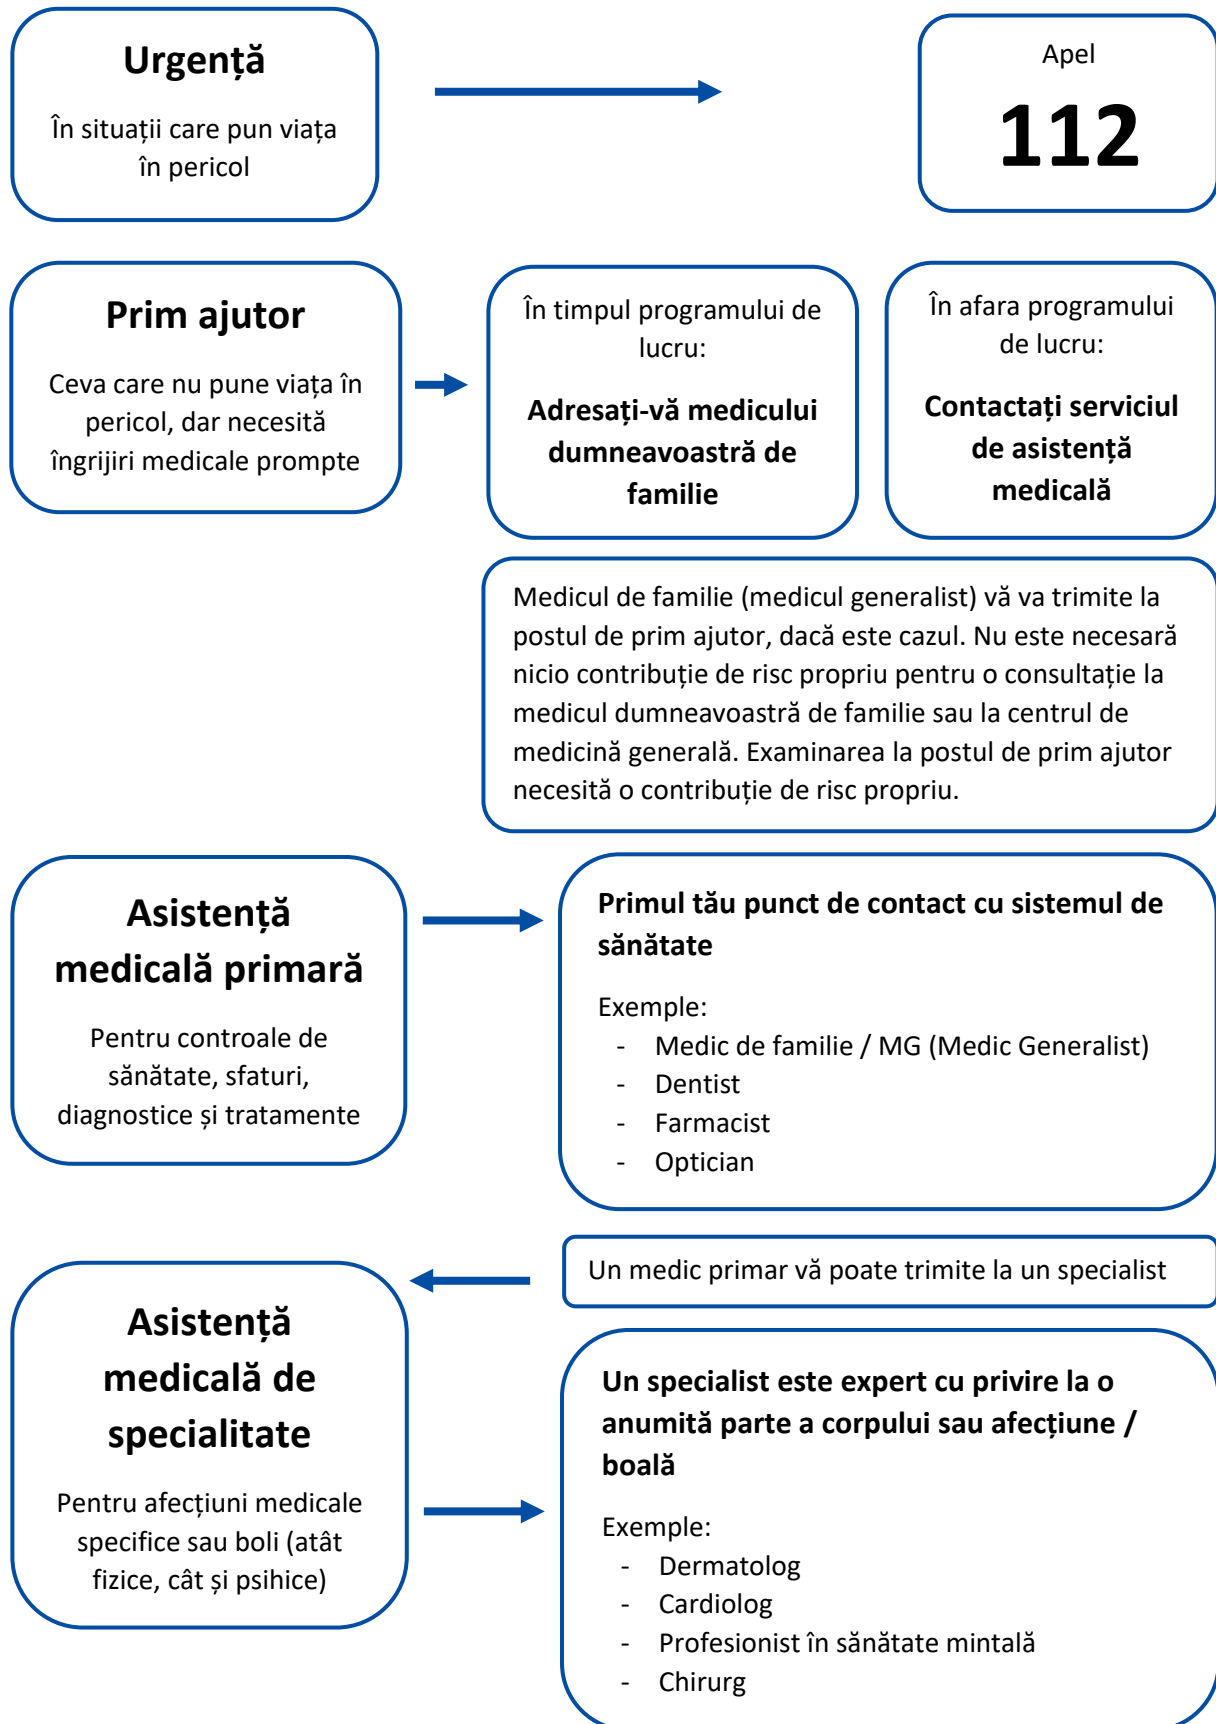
Urgență

În situații care pun viața în pericol

Apel

112

Prim ajutor

Ceva care nu pune viața în pericol, dar necesită îngrijiri medicale prompte

În timpul programului de lucru:

Adresați-vă medicului dumneavoastră de familie

În afara programului de lucru:

Contactați serviciul de asistență medicală

Medicul de familie (medicul generalist) vă va trimite la postul de prim ajutor, dacă este cazul. Nu este necesară nicio contribuție de risc propriu pentru o consultație la medicul dumneavoastră de familie sau la centrul de medicină generală. Examinarea la postul de prim ajutor necesită o contribuție de risc propriu.

Asistență medicală primară

Pentru controale de sănătate, sfaturi, diagnostice și tratamente

Primul tău punct de contact cu sistemul de sănătate

Exemple:
- Medic de familie / MG (Medic Generalist)
- Dentist
- Farmacist
- Optician

Un medic primar vă poate trimite la un specialist

Asistență medicală de specialitate

Pentru afecțiuni medicale specifice sau boli (atât fizice, cât și psihice)

Un specialist este expert cu privire la o anumită parte a corpului sau afecțiune / boală

Exemple:
- Dermatolog
- Cardiolog
- Profesionist în sănătate mintală
- Chirurg